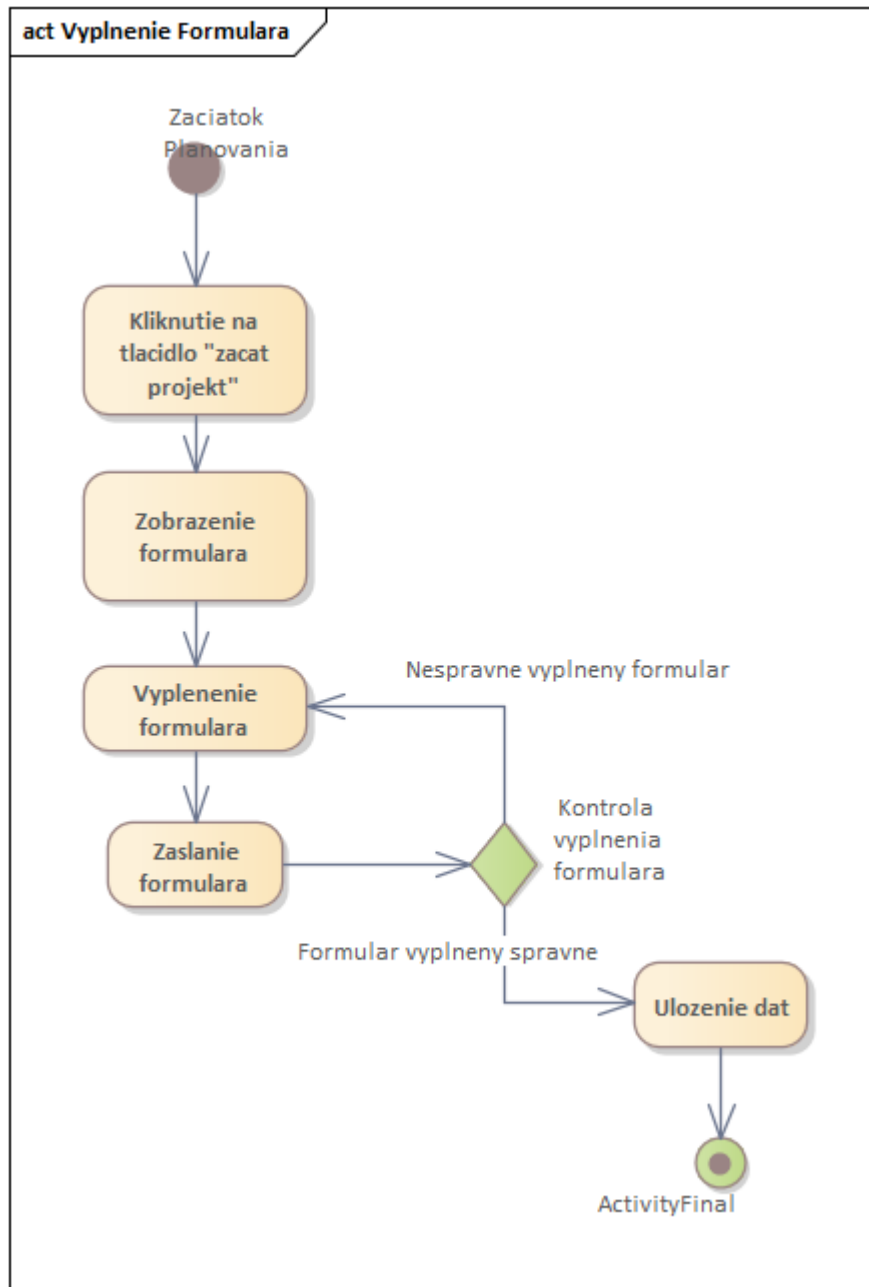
act Vyplnenie Formulara

Zaciatok Planovania

Kliknutie na tlacidlo "zacat projekt"

Zobrazenie formulara

Nespravne vyplneny formular

Vyplenenie formulara

Kontrola vyplnenia formulara

Zaslanie formulara

Formular vyplneny spravne

Ulozenie dat

ActivityFinal